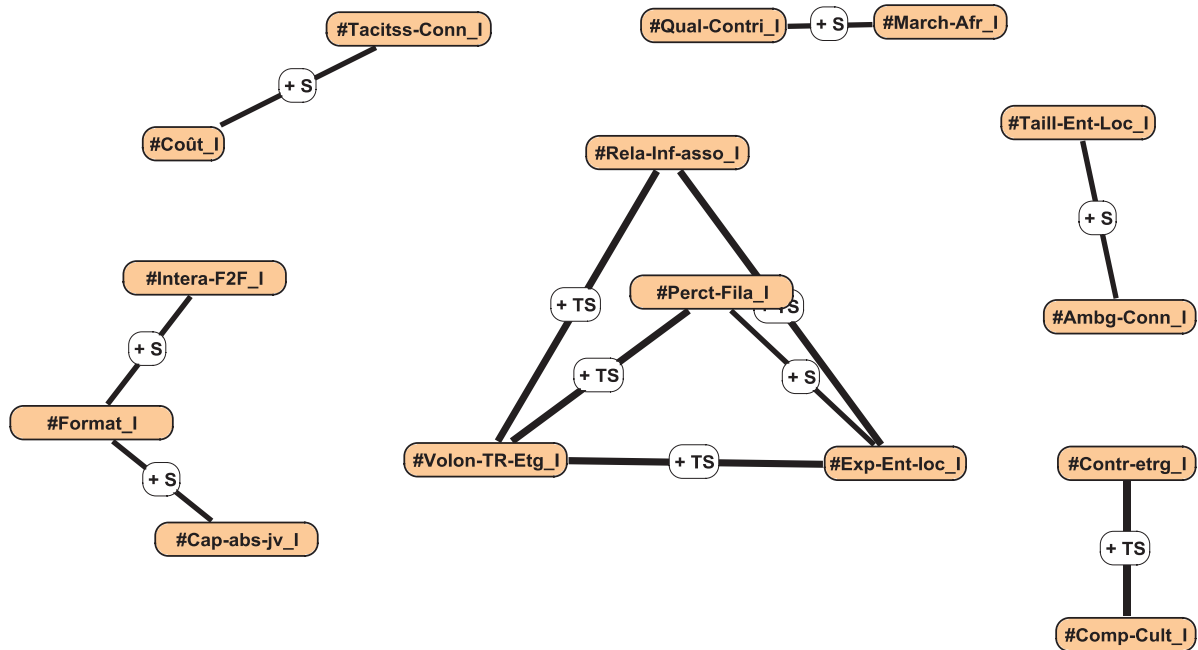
#Tacitss-Conn_I

+ S

#Coût_I

#Qual-Contri_I

+ S

#March-Afr_I

#Rela-Inf-asso_I

+ TS

#Perct-Fila_I

+ TS

+ TS

+ S

#Taill-Ent-Loc_I

+ S

#Ambg-Conn_I

#Intera-F2F_I

+ S

#Format_I

+ S

#Cap-abs-jv_I

#Volon-TR-Etg_I

+ TS

#Exp-Ent-loc_I

#Contr-etrg_I

+ TS

#Comp-Cult_I